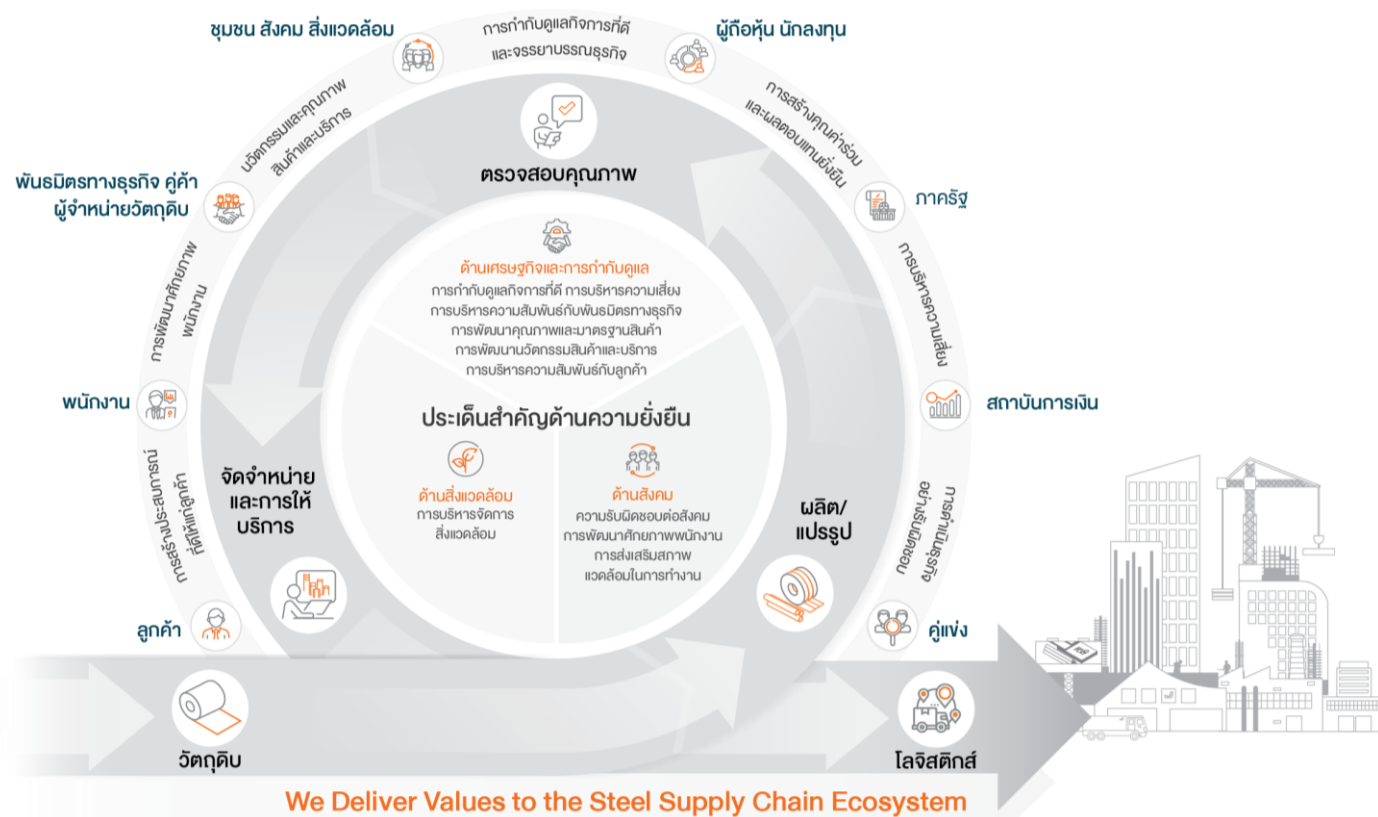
ชุมชน สังคม สิ่งแวดล้อม

การกำกับดูแลกิจการที่ดี และจรรยาบรรณธุรกิจ

ผู้ถือหุ้น นักลงทุน

นวัตกรรมและคุณภาพ สินค้าและบริการ

การสร้างคุณค่าร่วม และผลตอบแทนยั่งยืน

ตรวจสอบคุณภาพ

พันธมิตรทางธุรกิจ คู่ค้า ผู้จำหน่ายวัตถุดิบ

ภาครัฐ

การพัฒนาศักยภาพ พนักงาน

ด้านเศรษฐกิจและการกำกับดูแล
การกำกับดูแลกิจการที่ดี การบริหารความเสี่ยง
การบริหารความสัมพันธ์กับพันธมิตรทางธุรกิจ
การพัฒนาคุณภาพและมาตรฐานสินค้า
การพัฒนานวัตกรรมสินค้าและบริการ
การบริหารความสัมพันธ์กับลูกค้า

การบริหารความเสี่ยง

พนักงาน

สถาบันการเงิน

ประเด็นสำคัญด้านความยั่งยืน

การสร้างประสบการณ์ ที่ดีเยี่ยมแก่ลูกค้า

จัดจำหน่าย และการให้ บริการ

ด้านสิ่งแวดล้อม
การบริหารจัดการ สิ่งแวดล้อม

ด้านสังคม
ความรับผิดชอบต่อสังคม
การพัฒนาศักยภาพพนักงาน
การส่งเสริมสภาพ แวดล้อมในการทำงาน

ผลิต/ แปรรูป

การดำเนินธุรกิจ อย่างรับผิดชอบ

ลูกค้า

คู่แข่ง

วัตถุดิบ

โลจิสติกส์

We Deliver Values to the Steel Supply Chain Ecosystem